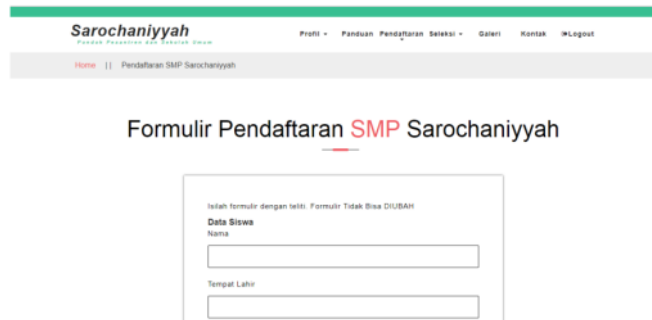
Sarochaniyyah
Pondok Pesantren dan Sekolah Umum

Profil ▾ Panduan Pendaftaran Seleksi ▾ Galeri Kontak Logout

Home || Pendaftaran SMP Sarochaniyyah

Formulir Pendaftaran SMP Sarochaniyyah

Isilah formulir dengan teliti. Formulir Tidak Bisa DIUBAH

Data Siswa

Nama

Tempat Lahir